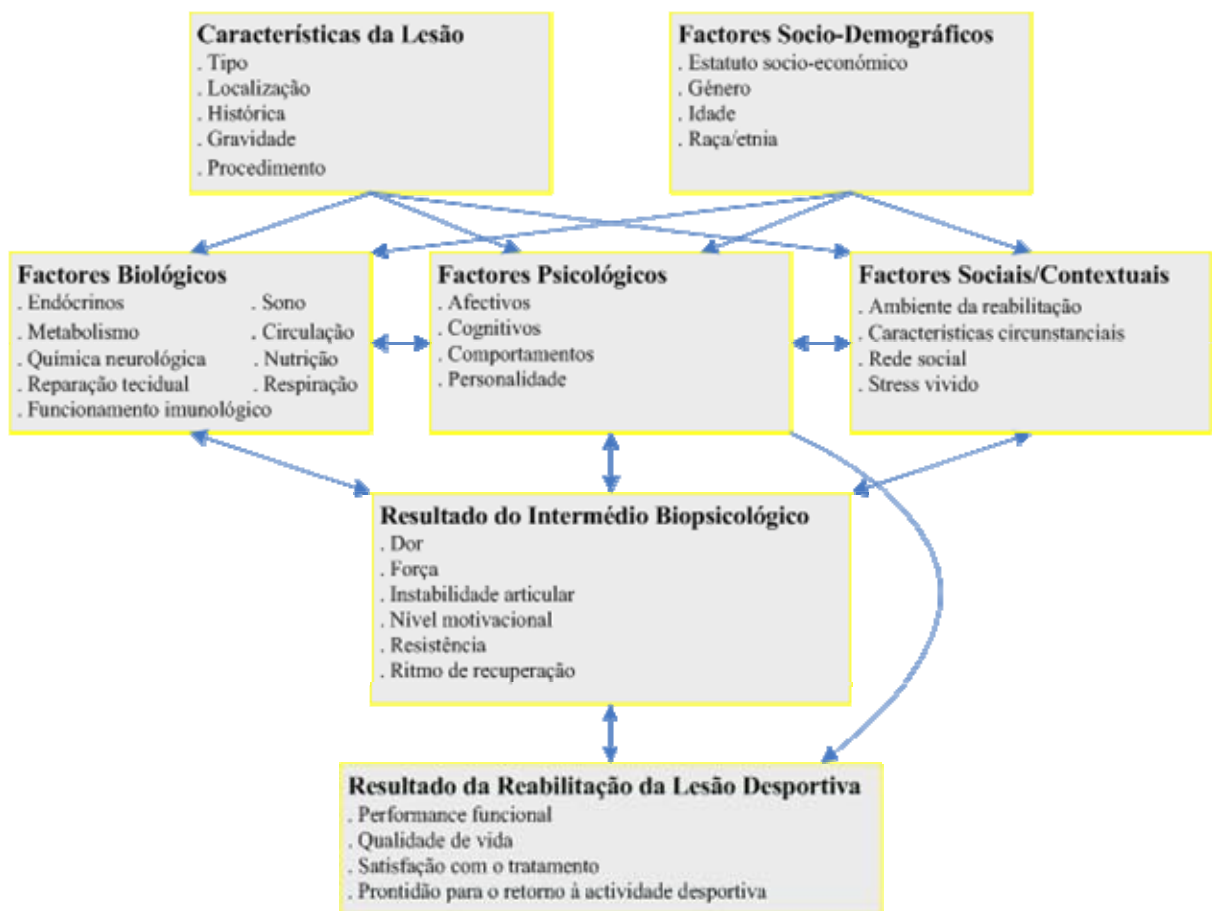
Características da Lesão
. Tipo
. Localização
. Histórica
. Gravidade
. Procedimento

Factores Socio-Demográficos
. Estatuto socio-económico
. Género
. Idade
. Raça/etnia

Factores Biológicos
. Endócrinos
. Metabolismo
. Química neurológica
. Reparação tecidual
. Funcionamento imunológico
. Sono
. Circulação
. Nutrição
. Respiração

Factores Psicológicos
. Afectivos
. Cognitivos
. Comportamentos
. Personalidade

Factores Sociais/Contextuais
. Ambiente da reabilitação
. Características circunstanciais
. Rede social
. Stress vivido

Resultado do Intermédio Biopsicológico
. Dor
. Força
. Instabilidade articular
. Nível motivacional
. Resistência
. Ritmo de recuperação

Resultado da Reabilitação da Lesão Desportiva
. Performance funcional
. Qualidade de vida
. Satisfação com o tratamento
. Prontidão para o retorno à actividade desportiva